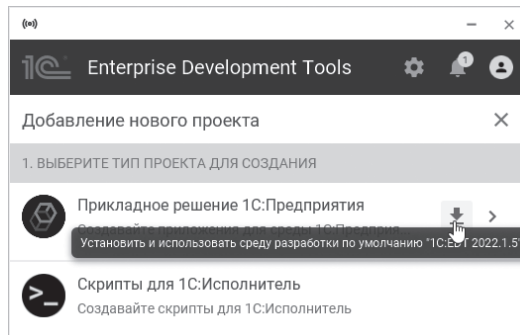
(•) — ×

1С Enterprise Development Tools 1

Добавление нового проекта ×

1. ВЫБЕРИТЕ ТИП ПРОЕКТА ДЛЯ СОЗДАНИЯ

Прикладное решение 1С:Предприятия
Создавайте приложения для среды 1С:Предприя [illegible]

Установить и использовать среду разработки по умолчанию "1С:EDT 2022.1.5"

Скрипты для 1С:Исполнитель
Создавайте скрипты для 1С:Исполнитель